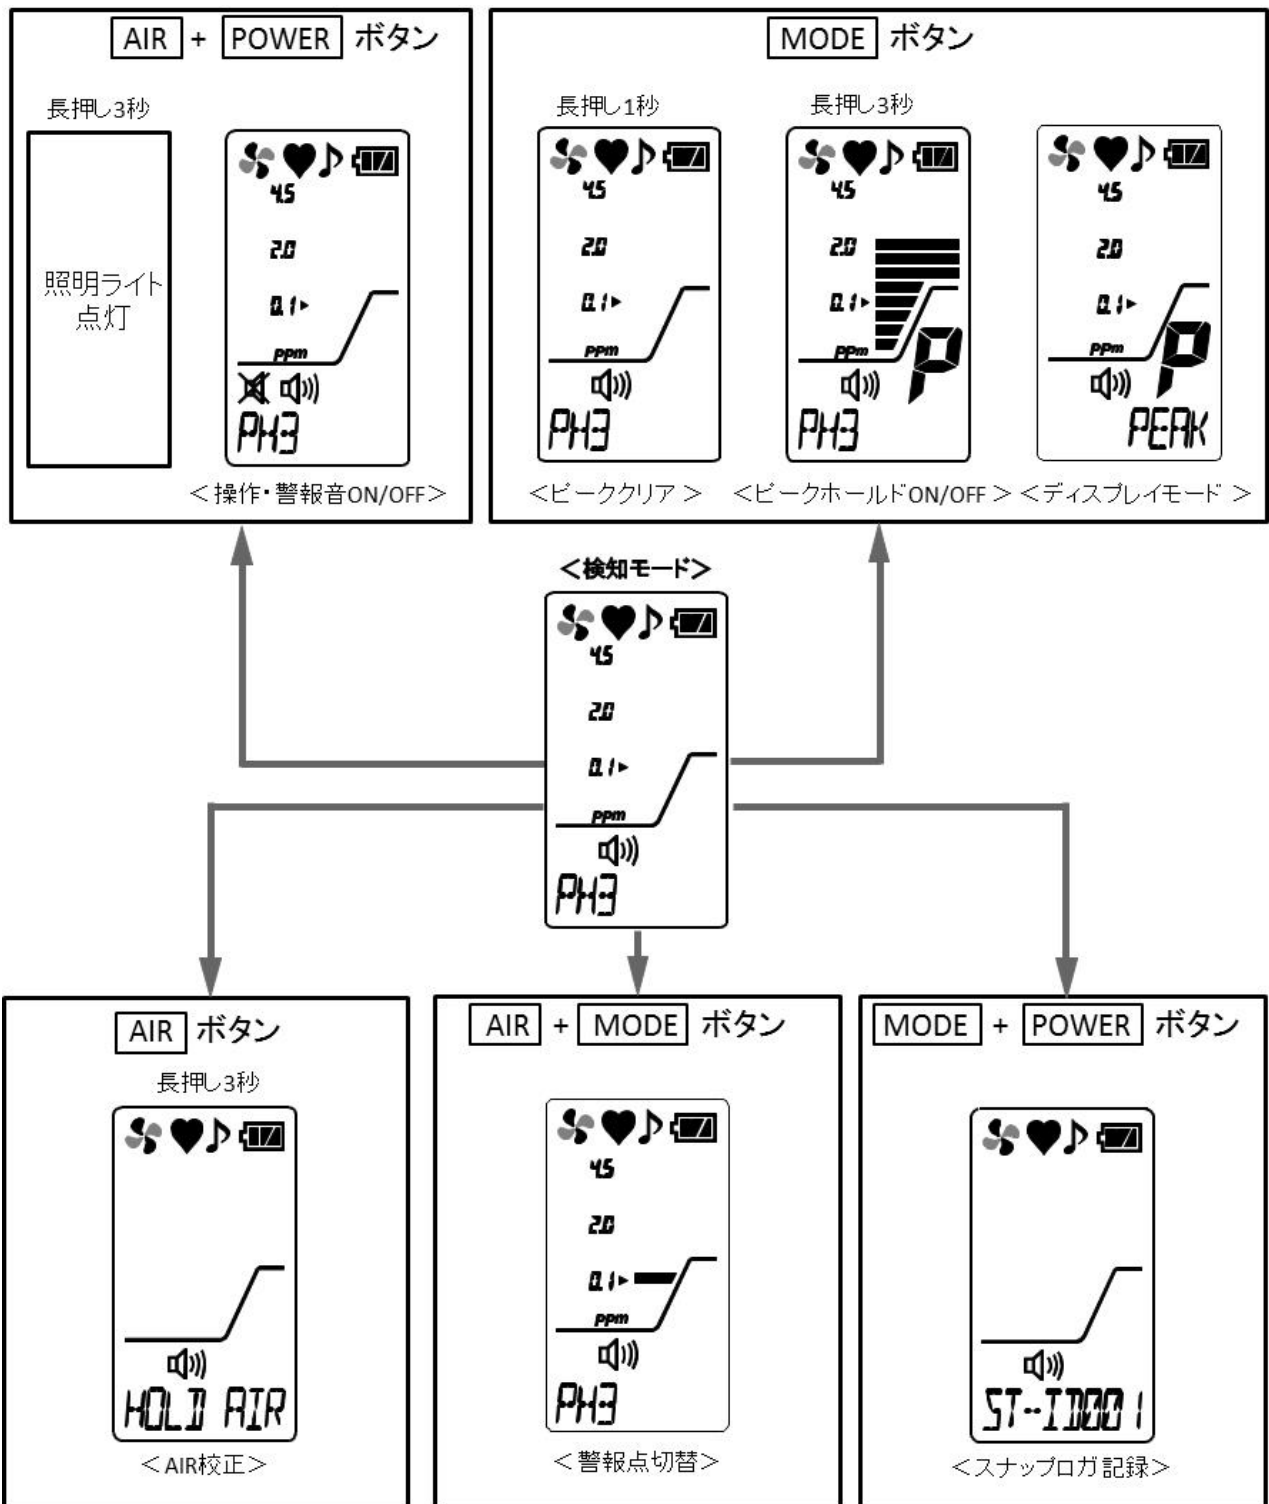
AIR + POWER ボタン

長押し3秒

照明ライト点灯

4.5

2.0

0.1

ppm

PH3

＜操作・警報音ON/OFF＞

MODE ボタン

長押し1秒

4.5

2.0

0.1

ppm

PH3

＜ピーククリア＞

長押し3秒

4.5

2.0

0.1

ppm

P

PH3

＜ピークホールドON/OFF＞

4.5

2.0

0.1

ppm

P

PEAK

＜ディスプレイモード＞

＜検知モード＞

4.5

2.0

0.1

ppm

PH3

AIR ボタン

長押し3秒

HOLD AIR

＜AIR校正＞

AIR + MODE ボタン

4.5

2.0

0.1

ppm

PH3

＜警報点切替＞

MODE + POWER ボタン

ST-ID001

＜スナップロガ記録＞